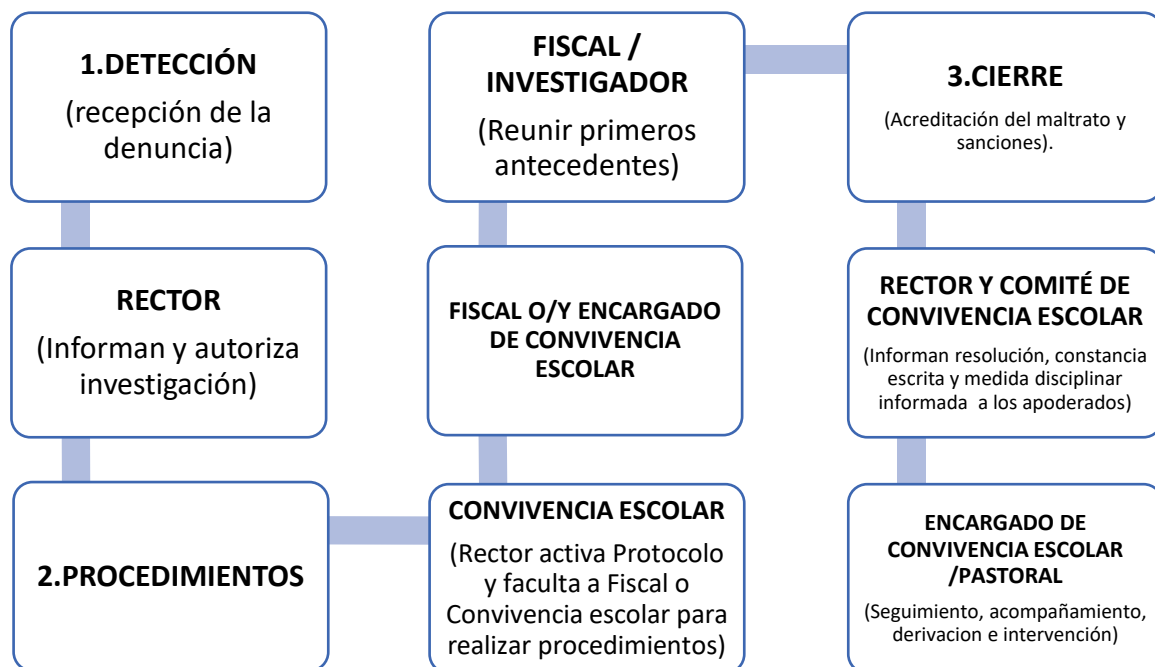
1.DETECCIÓN
(recepción de la denuncia)

RECTOR
(Informan y autoriza investigación)

2.PROCEDIMIENTOS

CONVIVENCIA ESCOLAR
(Rector activa Protocolo y faculta a Fiscal o Convivencia escolar para realizar procedimientos)

FISCAL O/Y ENCARGADO DE CONVIVENCIA ESCOLAR

FISCAL / INVESTIGADOR
(Reunir primeros antecedentes)

3.CIERRE
(Acreditación del maltrato y sanciones).

RECTOR Y COMITÉ DE CONVIVENCIA ESCOLAR
(Informan resolución, constancia escrita y medida disciplinar informada a los apoderados)

ENCARGADO DE CONVIVENCIA ESCOLAR /PASTORAL
(Seguimiento, acompañamiento, derivacion e intervención)